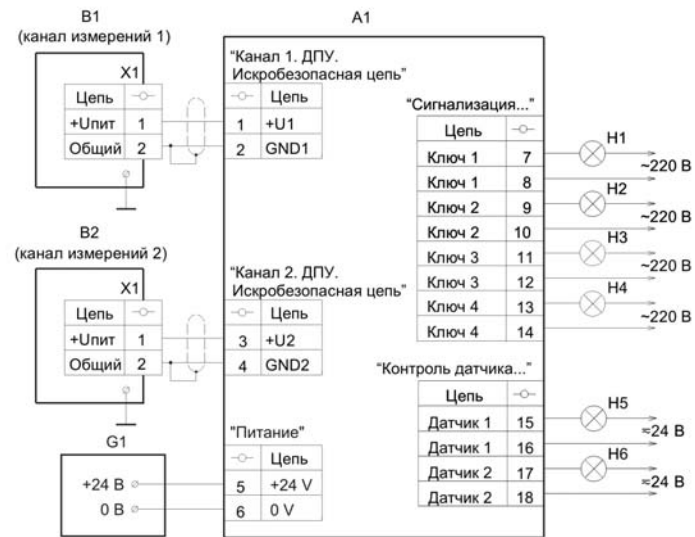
B1
(канал измерений 1)

X1

| Цепь | -○- |
|---|---|
| +Uпит | 1 |
| Общий | 2 |

B2
(канал измерений 2)

X1

| Цепь | -○- |
|---|---|
| +Uпит | 1 |
| Общий | 2 |

G1

+24 В
0 В

A1

"Канал 1. ДПУ. Искробезопасная цепь"

| -○- | Цепь |
|---|---|
| 1 | +U1 |
| 2 | GND1 |

"Канал 2. ДПУ. Искробезопасная цепь"

| -○- | Цепь |
|---|---|
| 3 | +U2 |
| 4 | GND2 |

"Питание"

| -○- | Цепь |
|---|---|
| 5 | +24 V |
| 6 | 0 V |

"Сигнализация..."

| Цепь | -○- |
|---|---|
| Ключ 1 | 7 |
| Ключ 1 | 8 |
| Ключ 2 | 9 |
| Ключ 2 | 10 |
| Ключ 3 | 11 |
| Ключ 3 | 12 |
| Ключ 4 | 13 |
| Ключ 4 | 14 |

"Контроль датчика..."

| Цепь | -○- |
|---|---|
| Датчик 1 | 15 |
| Датчик 1 | 16 |
| Датчик 2 | 17 |
| Датчик 2 | 18 |

H1
~220 В
H2
~220 В
H3
~220 В
H4
~220 В
H5
≈24 В
H6
≈24 В